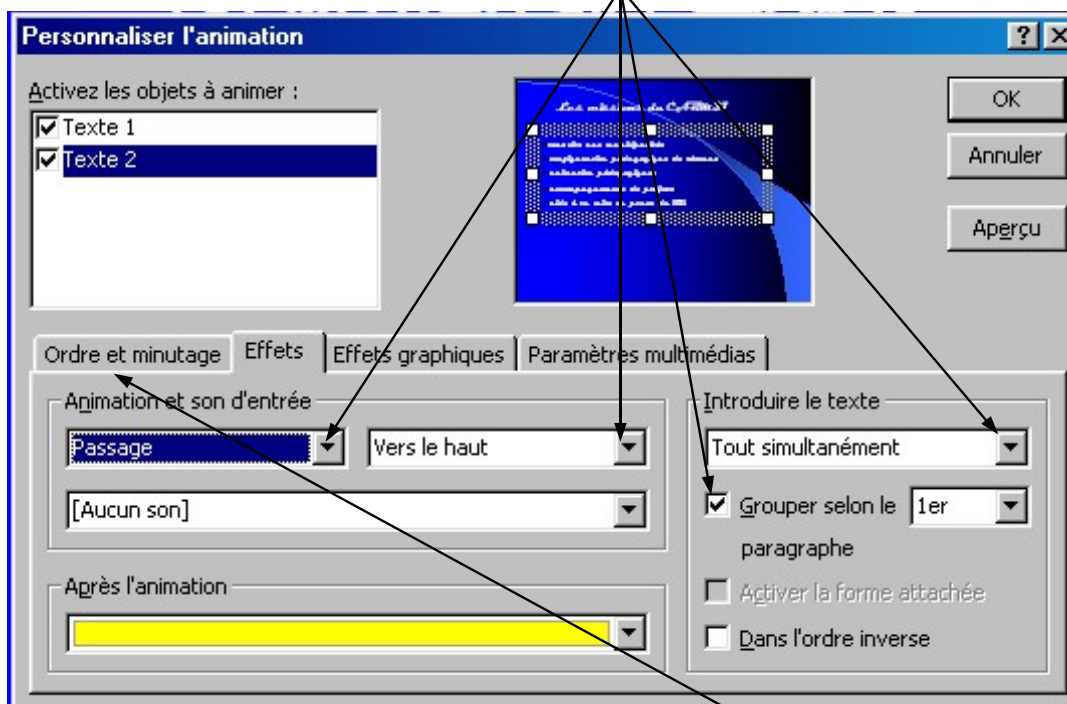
Personnaliser l'animation

? X

Activez les objets à animer :

Texte 1

Texte 2

OK

Annuler

Aperçu

Ordre et minutage

Effets

Effets graphiques

Paramètres multimédias

Animation et son d'entrée

Passage

Vers le haut

[Aucun son]

Après l'animation

Introduire le texte

Tout simultanément

Grouper selon le 1er paragraphe

Activer la forme attachée

Dans l'ordre inverse